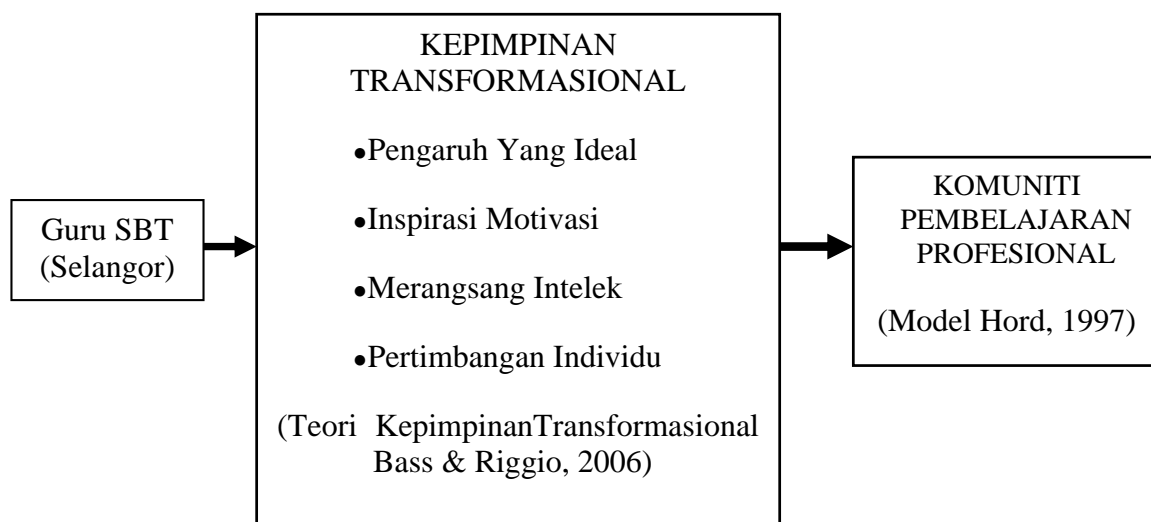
Guru SBT (Selangor)

KEPIMPINAN TRANSFORMASIONAL

•Pengaruh Yang Ideal

•Inspirasi Motivasi

•Merangsang Intelek

•Pertimbangan Individu

(Teori KepimpinanTransformasional Bass & Riggio, 2006)

KOMUNITI PEMBELAJARAN PROFESIONAL

(Model Hord, 1997)